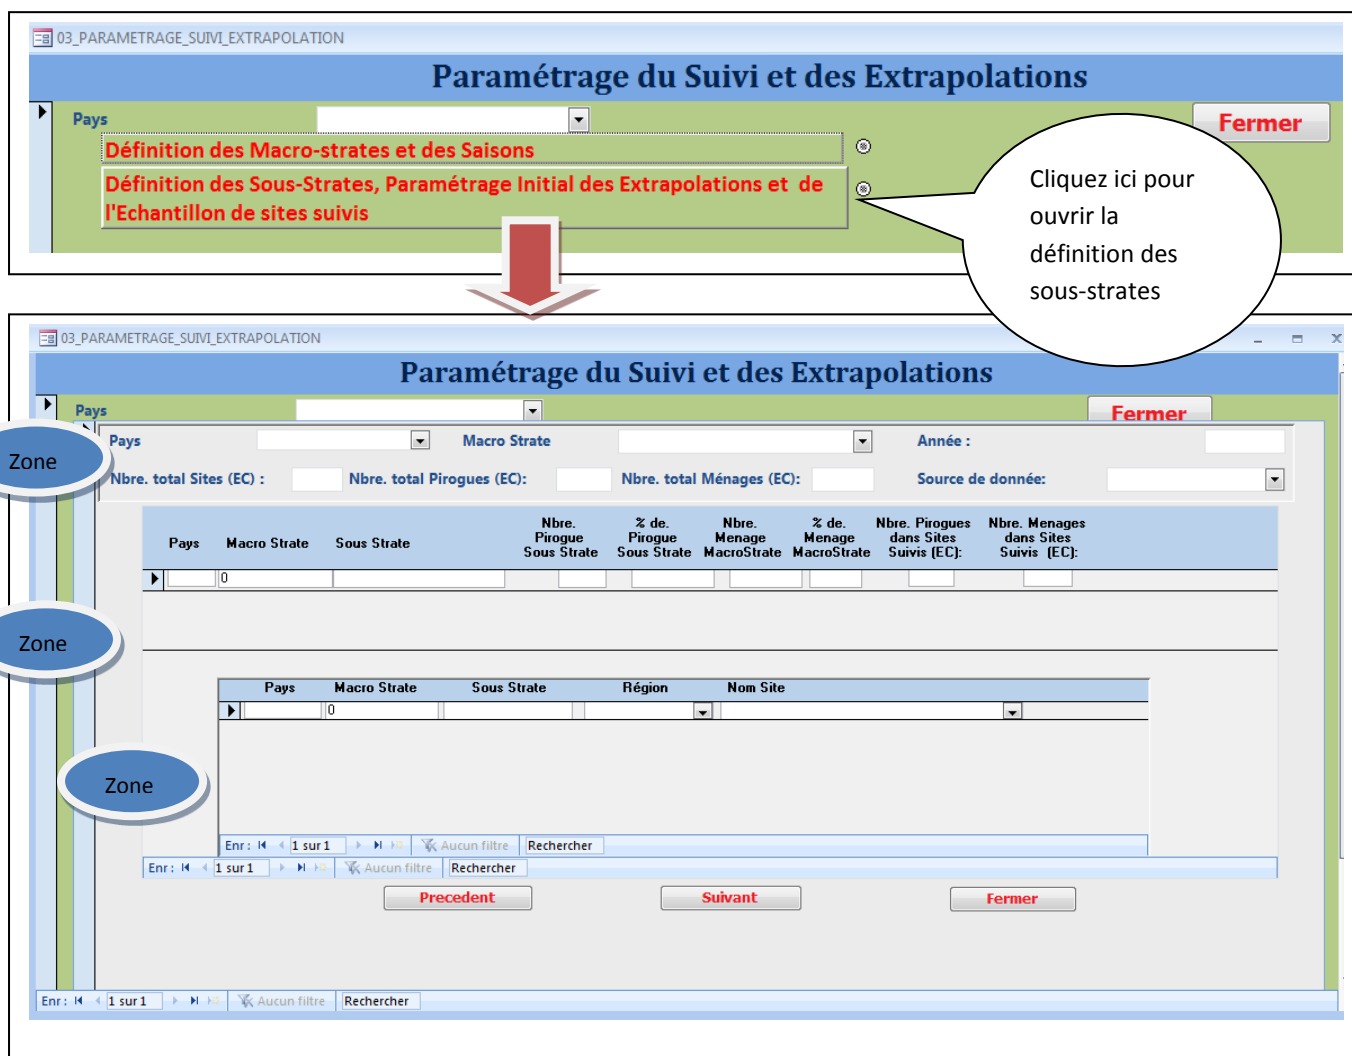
03_PARAMETRAGE_SUIVI_EXTRAPOLATION

Paramétrage du Suivi et des Extrapolations

Pays

Fermer

Définition des Macro-strates et des Saisons

Définition des Sous-Strates, Paramétrage Initial des Extrapolations et de l'Echantillon de sites suivis

Cliquez ici pour ouvrir la définition des sous-strates

03_PARAMETRAGE_SUIVI_EXTRAPOLATION

Paramétrage du Suivi et des Extrapolations

Pays

Fermer

Zone

Pays | Macro Strate | Année :

Nbre. total Sites (EC) : | Nbre. total Pirogues (EC): | Nbre. total Ménages (EC): | Source de donnée:

Zone

| Pays | Macro Strate | Sous Strate | Nbre. Pirogue Sous Strate | % de. Pirogue Sous Strate | Nbre. Menage MacroStrate | % de. Menage MacroStrate | Nbre. Pirogues dans Sites Suivis (EC): | Nbre. Menages dans Sites Suivis (EC): |
|---|---|---|---|---|---|---|---|---|
| | 0 | | | | | | | |

Zone

| Pays | Macro Strate | Sous Strate | Région | Nom Site |
|---|---|---|---|---|
| | 0 | | | |

Enr : 1 sur 1 Aucun filtre Rechercher

Enr : 1 sur 1 Aucun filtre Rechercher

Precedent Suivant Fermer

Enr : 1 sur 1 Aucun filtre Rechercher